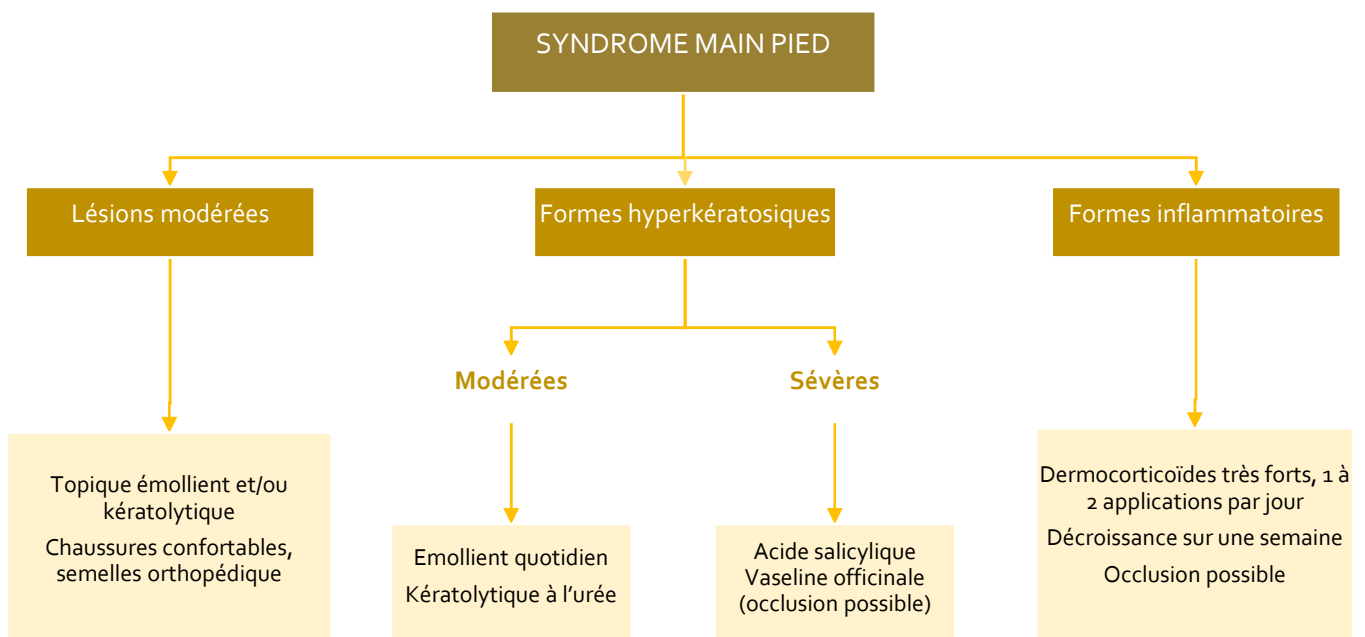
SYNDROME MAIN PIED

Lésions modérées

Formes hyperkératosiques

Formes inflammatoires

Modérées

Sévères

Topique émollient et/ou kératolytique

Chaussures confortables, semelles orthopédique

Emollient quotidien

Kératolytique à l'urée

Acide salicylique
Vaseline officinale
(occlusion possible)

Dermocorticoïdes très forts, 1 à 2 applications par jour

Décroissance sur une semaine

Occlusion possible